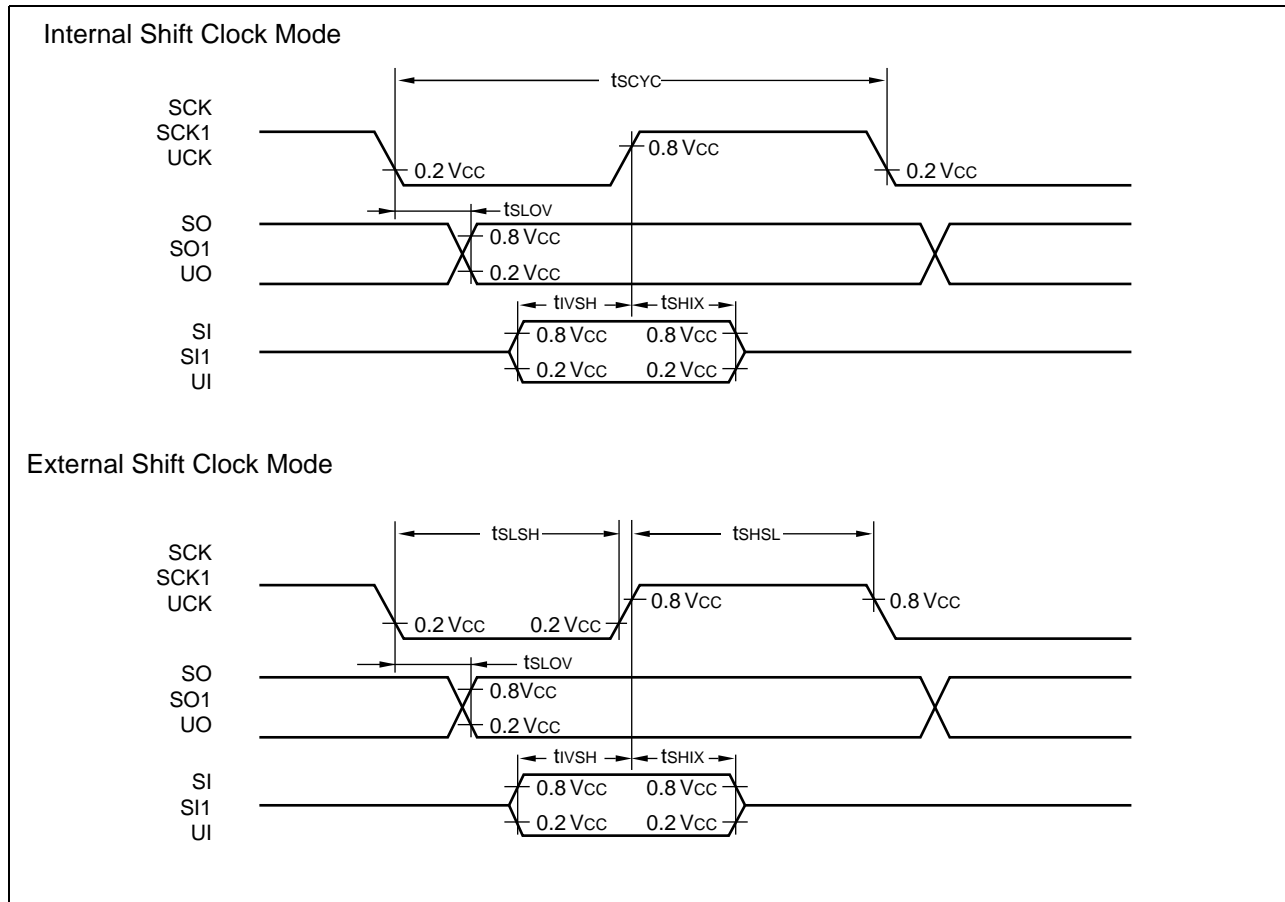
Internal Shift Clock Mode

$t_{SCYC}$

SCK
SCK1
UCK

0.2 $V_{CC}$

0.8 $V_{CC}$

0.2 $V_{CC}$

$t_{SLOV}$

SO
SO1
UO

0.8 $V_{CC}$

0.2 $V_{CC}$

$t_{IVSH}$

$t_{SHIX}$

SI
SI1
UI

0.8 $V_{CC}$

0.8 $V_{CC}$

0.2 $V_{CC}$

0.2 $V_{CC}$

External Shift Clock Mode

$t_{SLSH}$

$t_{SHSL}$

SCK
SCK1
UCK

0.2 $V_{CC}$

0.2 $V_{CC}$

0.8 $V_{CC}$

0.8 $V_{CC}$

$t_{SLOV}$

SO
SO1
UO

0.8$V_{CC}$

0.2 $V_{CC}$

$t_{IVSH}$

$t_{SHIX}$

SI
SI1
UI

0.8 $V_{CC}$

0.8 $V_{CC}$

0.2 $V_{CC}$

0.2 $V_{CC}$